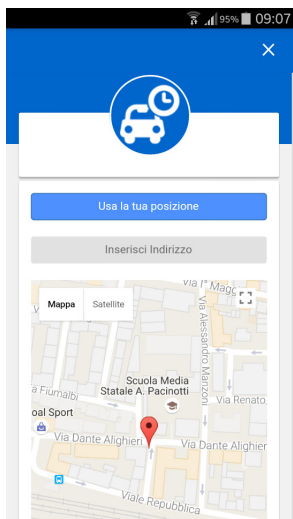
95% 09:07

×

Usa la tua posizione

Inserisci Indirizzo

Mappa Satellite

Via I° Maggio

Via Alessandro Manzoni

Via Fiumalbi

Scuola Media Statale A. Pacinotti

Via Renato

oal Sport

Via Dante Alighieri

Via Dante Alighier

Viale Repubblica